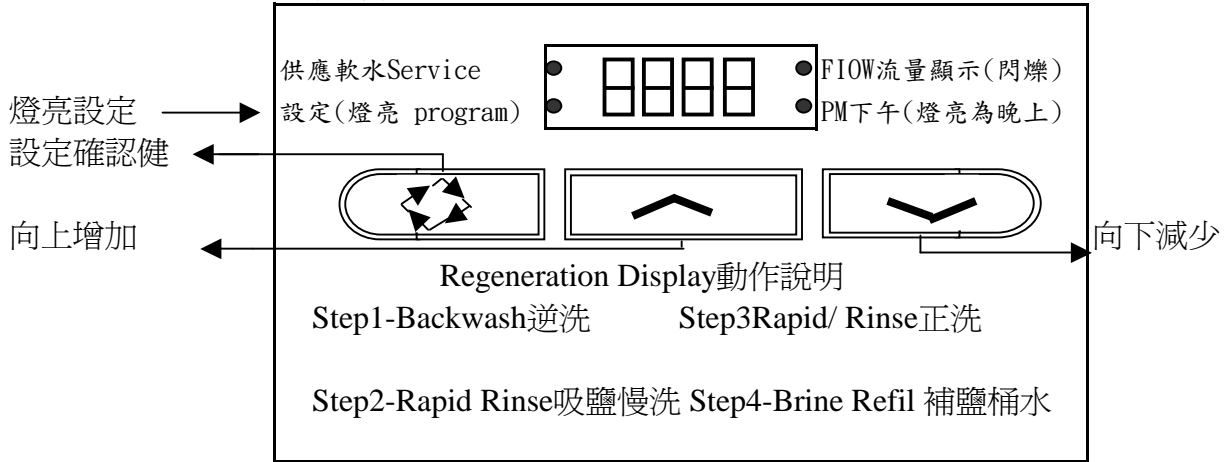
供應軟水Service

設定(燈亮 program)

FIOW流量顯示(閃爍)

PM下午(燈亮為晚上)

燈亮設定

設定確認健

向上增加

向下減少

Regeneration Display動作說明

Step1-Backwash逆洗 Step3Rapid/ Rinse正洗

Step2-Rapid Rinse吸鹽慢洗 Step4-Brine Refil 補鹽桶水